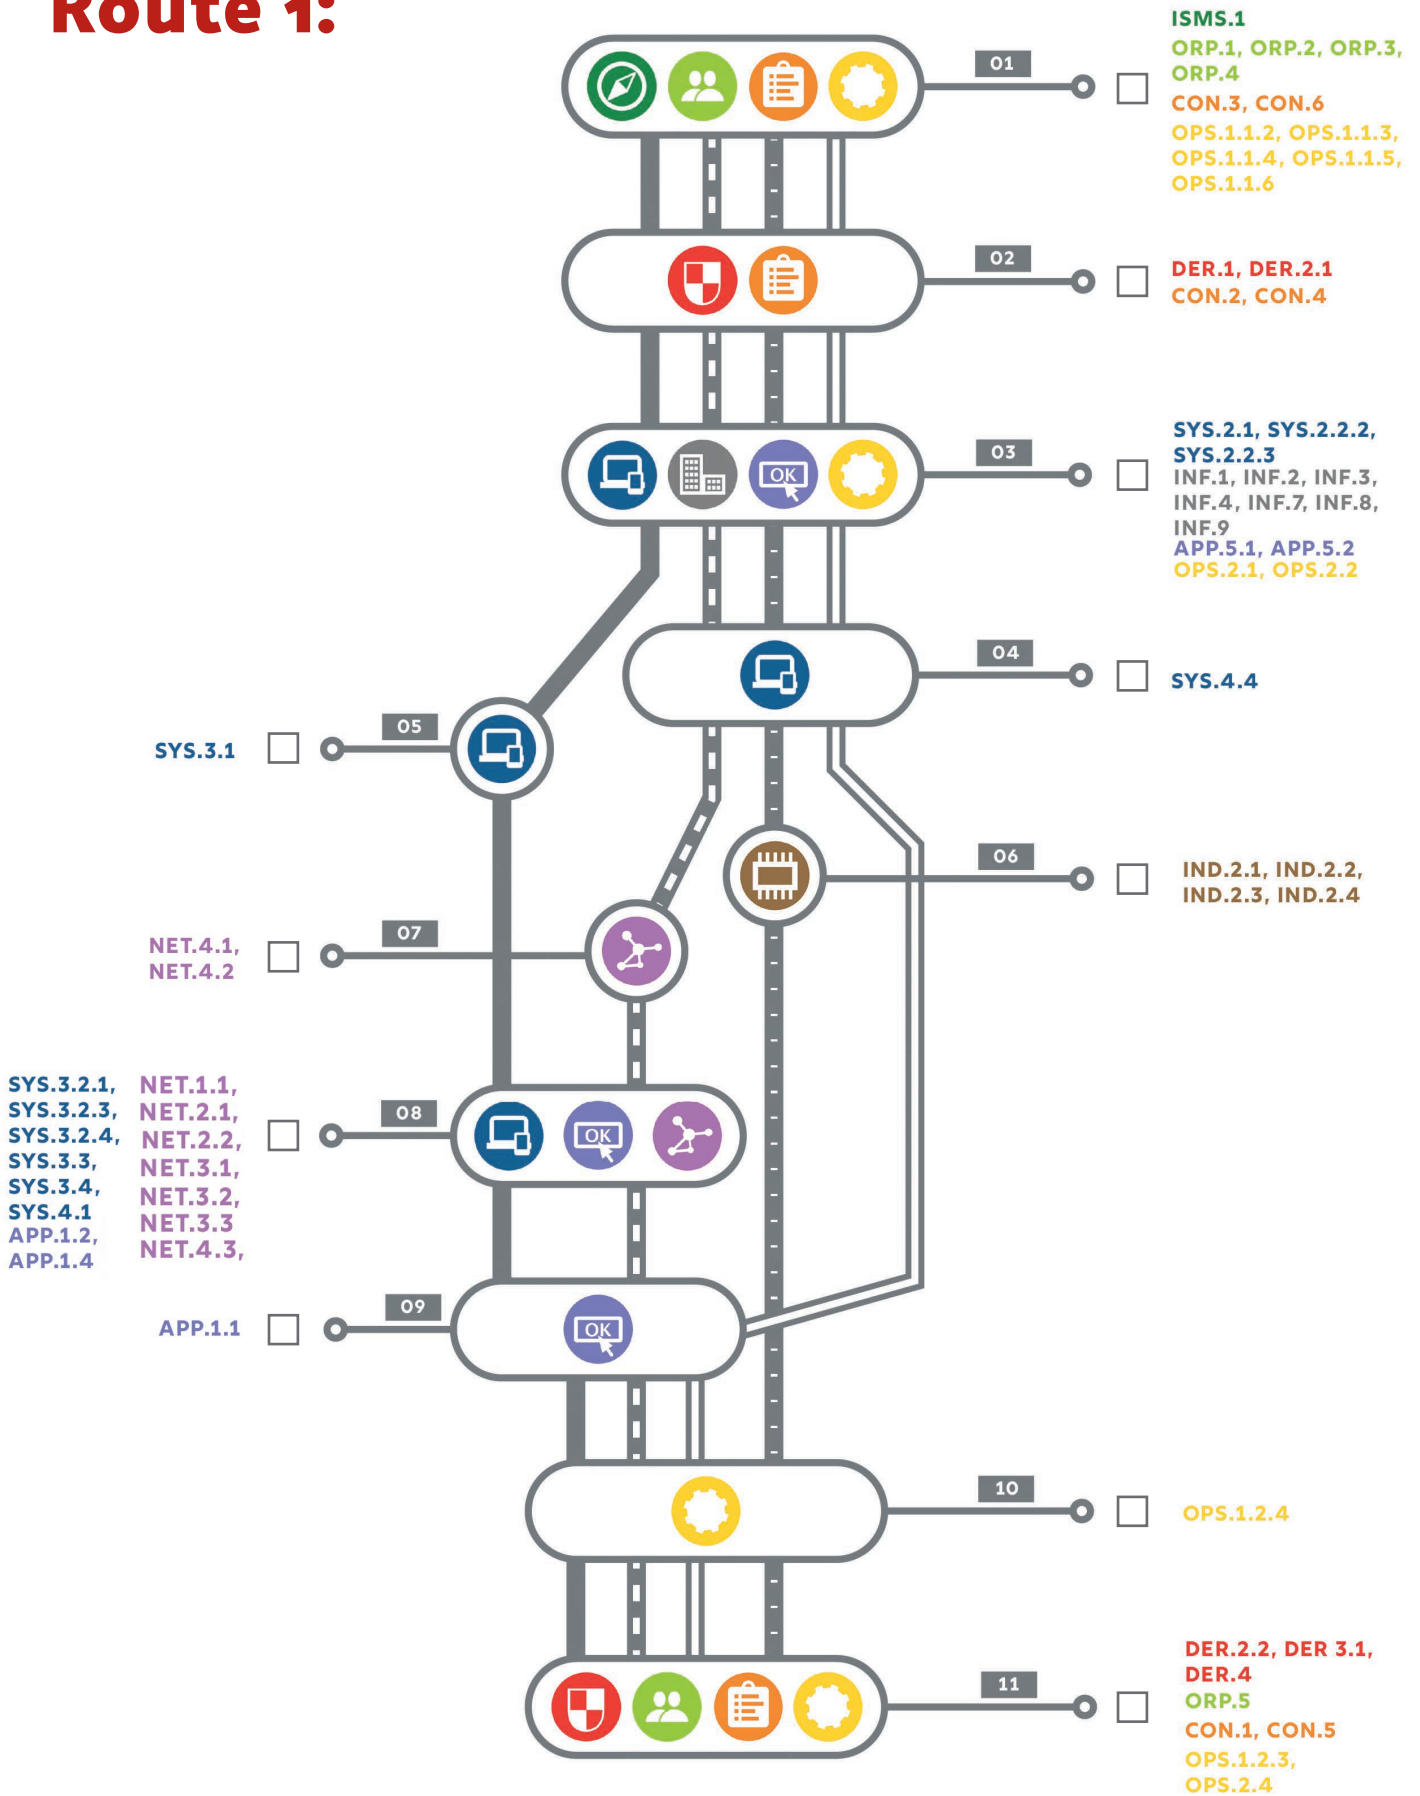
Route 1:

01
ISMS.1
ORP.1, ORP.2, ORP.3, ORP.4
CON.3, CON.6
OPS.1.1.2, OPS.1.1.3, OPS.1.1.4, OPS.1.1.5, OPS.1.1.6

02
DER.1, DER.2.1
CON.2, CON.4

03
OK
SYS.2.1, SYS.2.2.2, SYS.2.2.3
INF.1, INF.2, INF.3, INF.4, INF.7, INF.8, INF.9
APP.5.1, APP.5.2
OPS.2.1, OPS.2.2

04
SYS.4.4

05
SYS.3.1

06
IND.2.1, IND.2.2, IND.2.3, IND.2.4

07
NET.4.1, NET.4.2

08
OK
SYS.3.2.1, SYS.3.2.3, SYS.3.2.4, SYS.3.3, SYS.3.4, SYS.4.1
APP.1.2, APP.1.4
NET.1.1, NET.2.1, NET.2.2, NET.3.1, NET.3.2, NET.3.3
NET.4.3,

09
OK
APP.1.1

10
OPS.1.2.4

11
DER.2.2, DER 3.1, DER.4
ORP.5
CON.1, CON.5
OPS.1.2.3, OPS.2.4